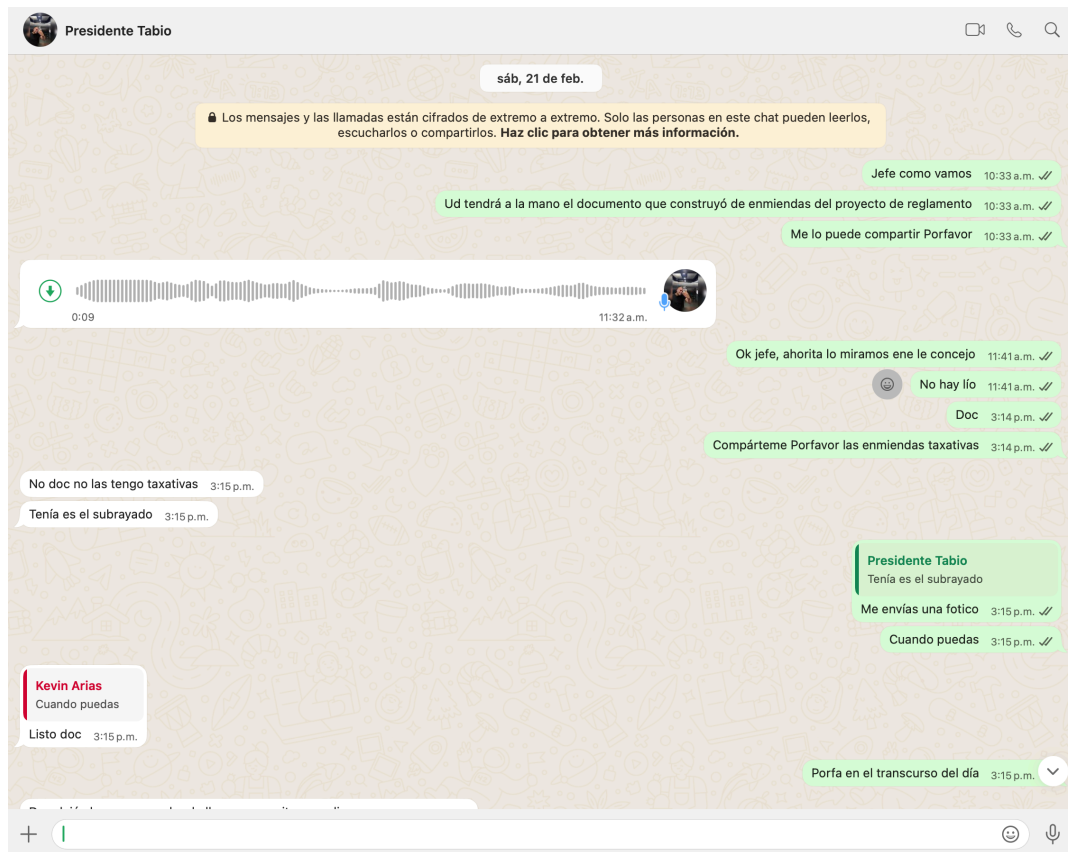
Presidente Tabio

sáb, 21 de feb.

Los mensajes y las llamadas están cifrados de extremo a extremo. Solo las personas en este chat pueden leerlos, escucharlos o compartirlos. Haz clic para obtener más información.

Jefe como vamos 10:33 a.m.

Ud tendrá a la mano el documento que construyó de enmiendas del proyecto de reglamento 10:33 a.m.

Me lo puede compartir Porfavor 10:33 a.m.

0:09 11:32 a.m.

Ok jefe, ahorita lo miramos ene le concejo 11:41 a.m.

No hay lío 11:41 a.m.

Doc 3:14 p.m.

Compárteme Porfavor las enmiendas taxativas 3:14 p.m.

No doc no las tengo taxativas 3:15 p.m.

Tenía es el subrayado 3:15 p.m.

Presidente Tabio
Tenía es el subrayado
Me envías una fotico 3:15 p.m.

Cuando puedas 3:15 p.m.

Kevin Arias
Cuando puedas
Listo doc 3:15 p.m.

Porfa en el transcurso del día 3:15 p.m.

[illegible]